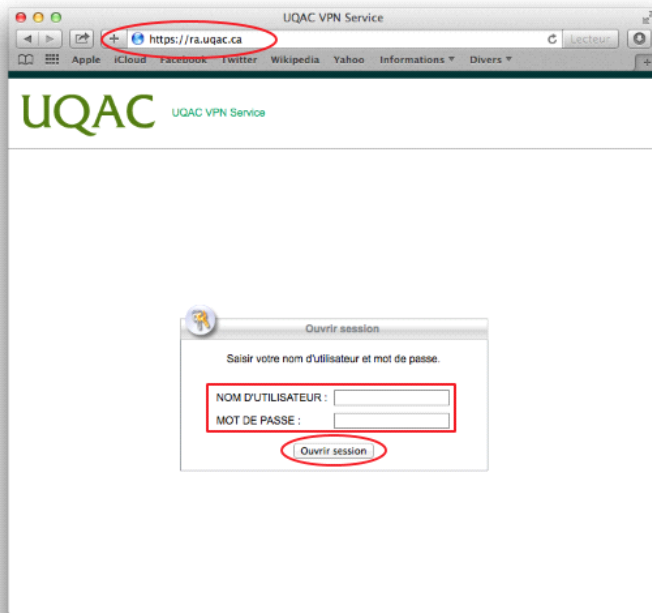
UQAC VPN Service

https://ra.uqac.ca

Lecteur

Apple iCloud Facebook Twitter Wikipedia Yahoo Informations ▾ Divers ▾

UQAC UQAC VPN Service

Ouvrir session

Saisir votre nom d'utilisateur et mot de passe.

NOM D'UTILISATEUR :

MOT DE PASSE :

Ouvrir session